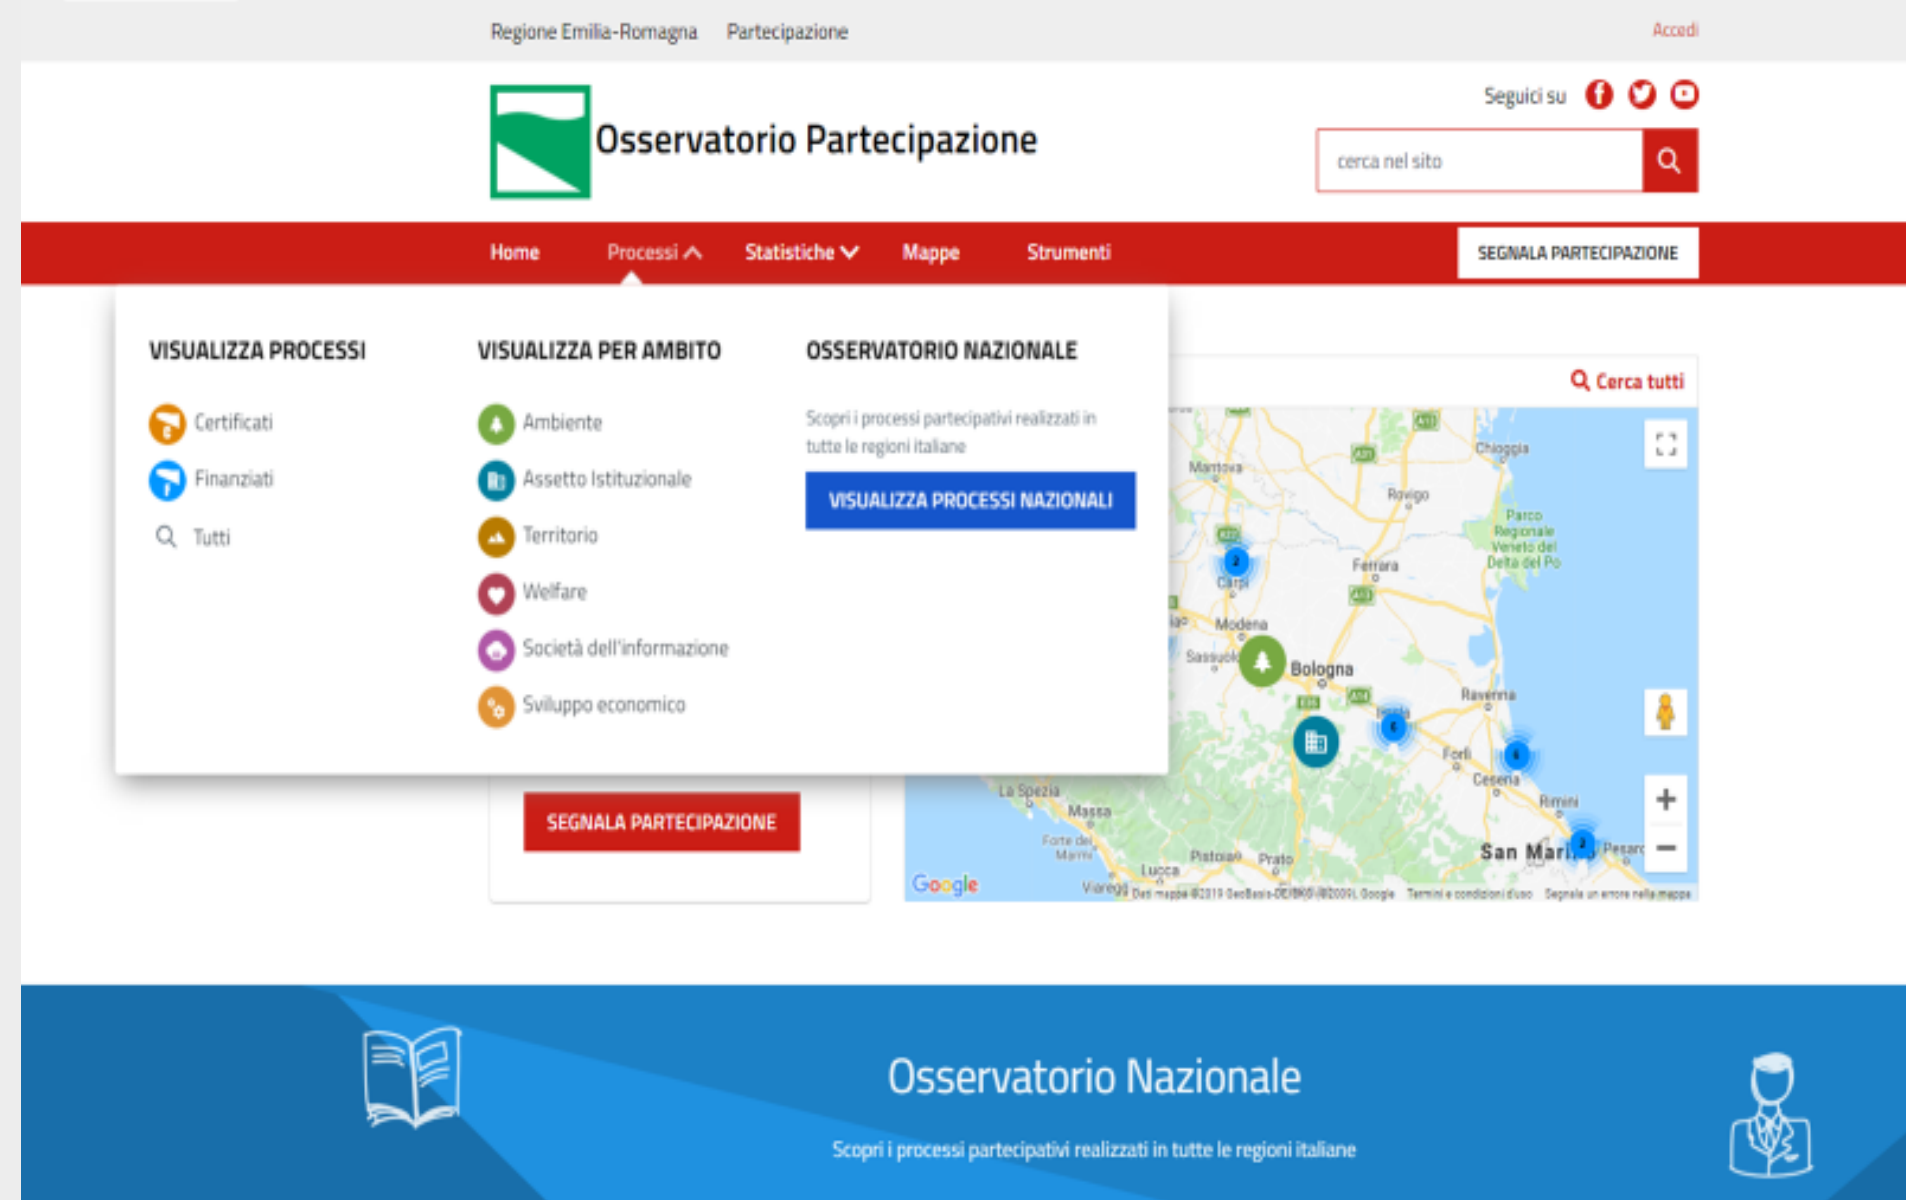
Regione Emilia-Romagna Partecipazione

Accedi

Osservatorio Partecipazione

Seguici su

cerca nel sito

Home Processi Statistiche Mappe Strumenti

SEGNALA PARTECIPAZIONE

VISUALIZZA PROCESSI

Certificati

Finanziati

Tutti

VISUALIZZA PER AMBITO

Ambiente

Assetto Istituzionale

Territorio

Welfare

Società dell'informazione

Sviluppo economico

OSSERVATORIO NAZIONALE

Scopri i processi partecipativi realizzati in tutte le regioni italiane

VISUALIZZA PROCESSI NAZIONALI

Cerca tutti

Mantova Chioggia Rovigo Parco Regionale Veneto del Delta del Po Carpi Ferrara Modena Sassuolo Bologna Ravenna Forlì Cesena Rimini La Spezia Massa Forte dei Marmi Pistoia Prato Lucca Viareggio San Marino Pesaro

Google

SEGNALA PARTECIPAZIONE

Osservatorio Nazionale

Scopri i processi partecipativi realizzati in tutte le regioni italiane